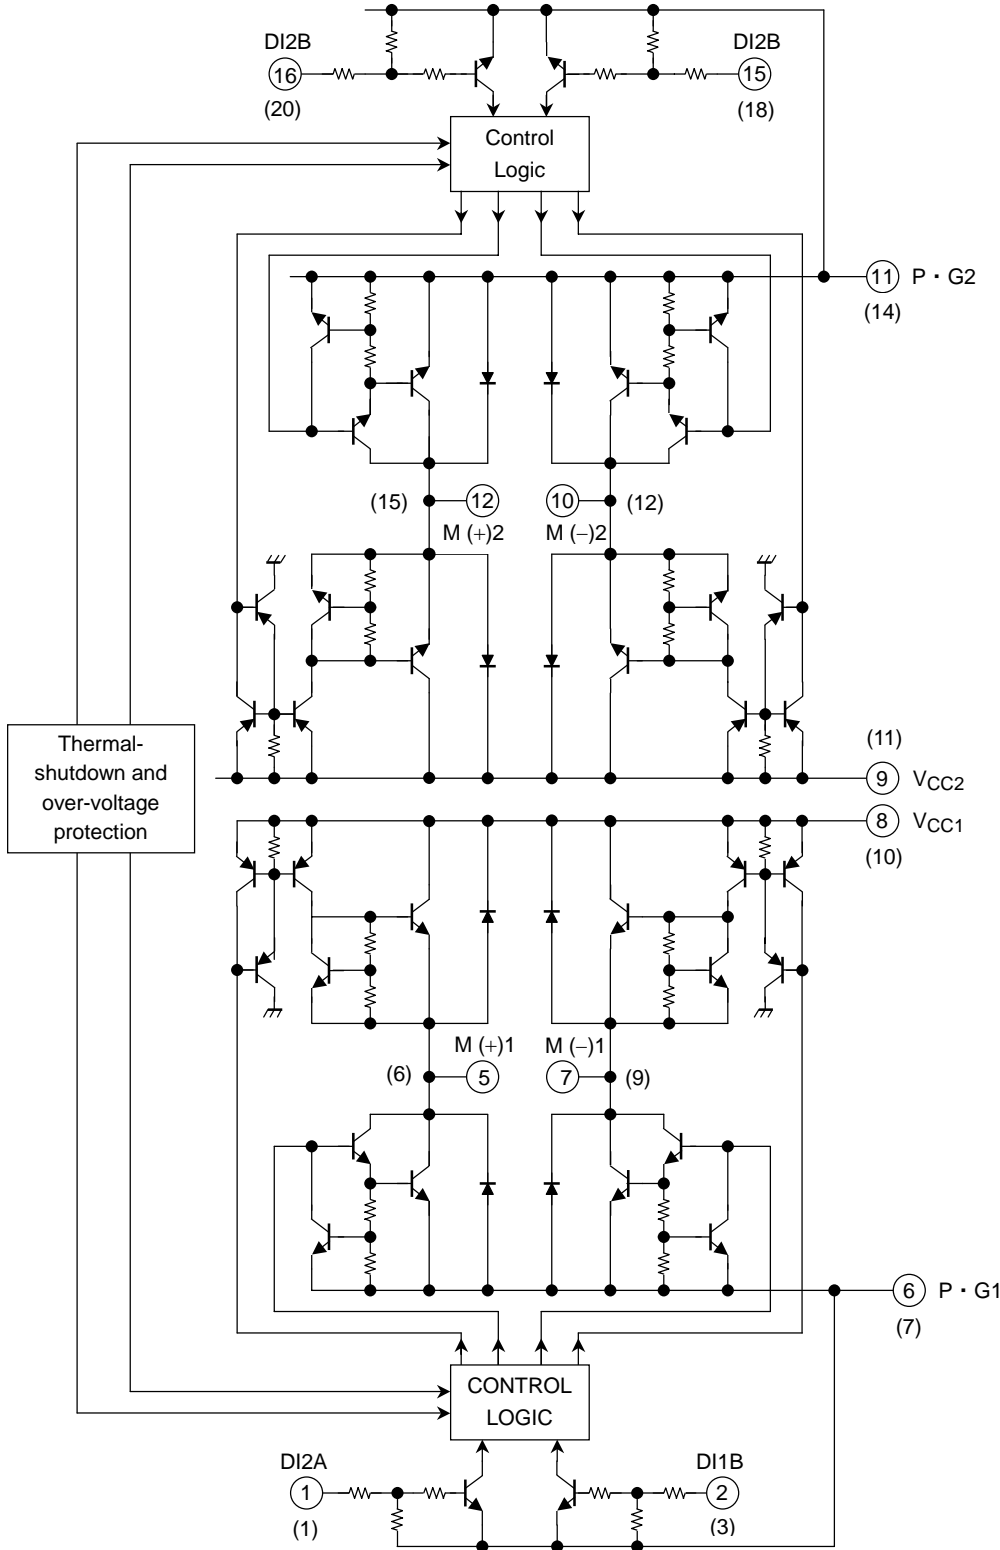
DI2B
16
(20)

DI2B
15
(18)

Control Logic

11 P・G2
(14)

(15) 12
M (+)2

10 (12)
M (−)2

Thermal-shutdown and over-voltage protection

(11)
9 $V_{CC2}$

8 $V_{CC1}$
(10)

M (+)1
(6) 5

M (−)1
7 (9)

6 P・G1
(7)

CONTROL LOGIC

DI2A
1
(1)

DI1B
2
(3)